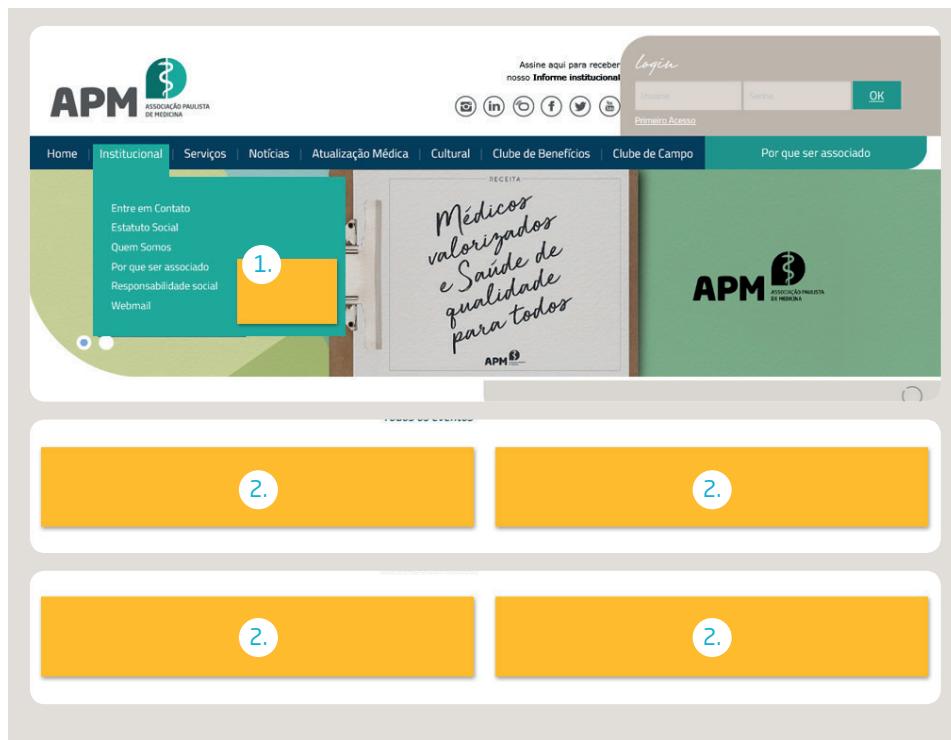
APM ASSOCIAÇÃO PAULISTA DE MEDICINA

Assine aqui para receber nosso Informe institucional

login

Usuário Senha OK

Primeiro Acesso

Home | Institucional | Serviços | Notícias | Atualização Médica | Cultural | Clube de Benefícios | Clube de Campo | Por que ser associado

Entre em Contato
Estatuto Social
Quem Somos
Por que ser associado
Responsabilidade social
Webmail

1.

RECEITA

Médicos valorizados e Saúde de qualidade para todos

APM

APM ASSOCIAÇÃO PAULISTA DE MEDICINA

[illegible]

2.

2.

2.

2.